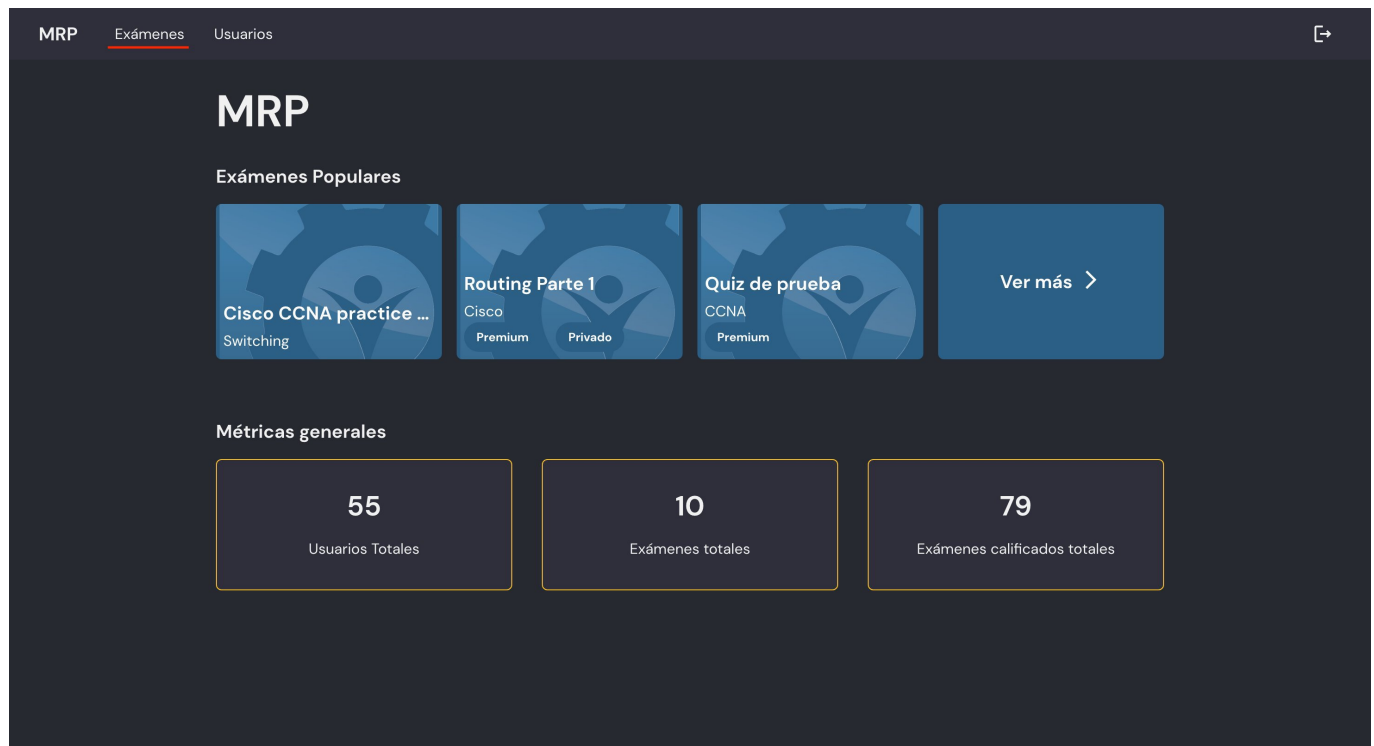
MRP Exámenes Usuarios

MRP

Exámenes Populares

Cisco CCNA practice ...
Switching

Routing Parte 1
Cisco
Premium Privado

Quiz de prueba
CCNA
Premium

Ver más >

Métricas generales

55
Usuarios Totales

10
Exámenes totales

79
Exámenes calificados totales